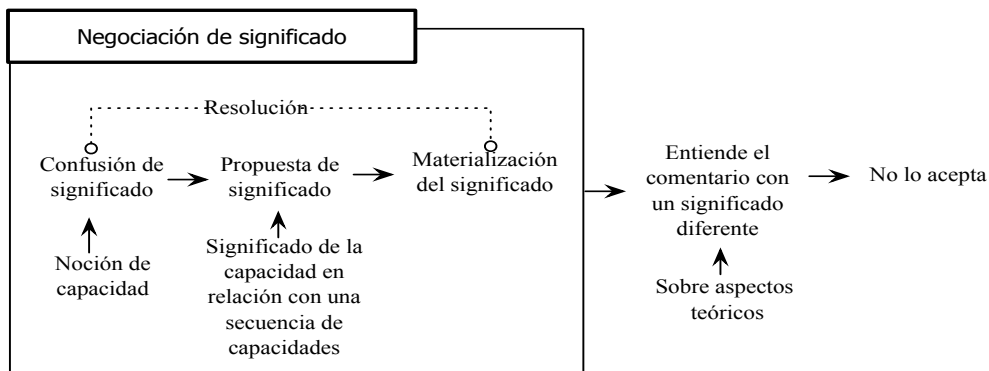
Negociación de significado

Resolución

Confusión de significado

Propuesta de significado

Materialización del significado

Noción de capacidad

Significado de la capacidad en relación con una secuencia de capacidades

Entiende el comentario con un significado diferente

No lo acepta

Sobre aspectos teóricos